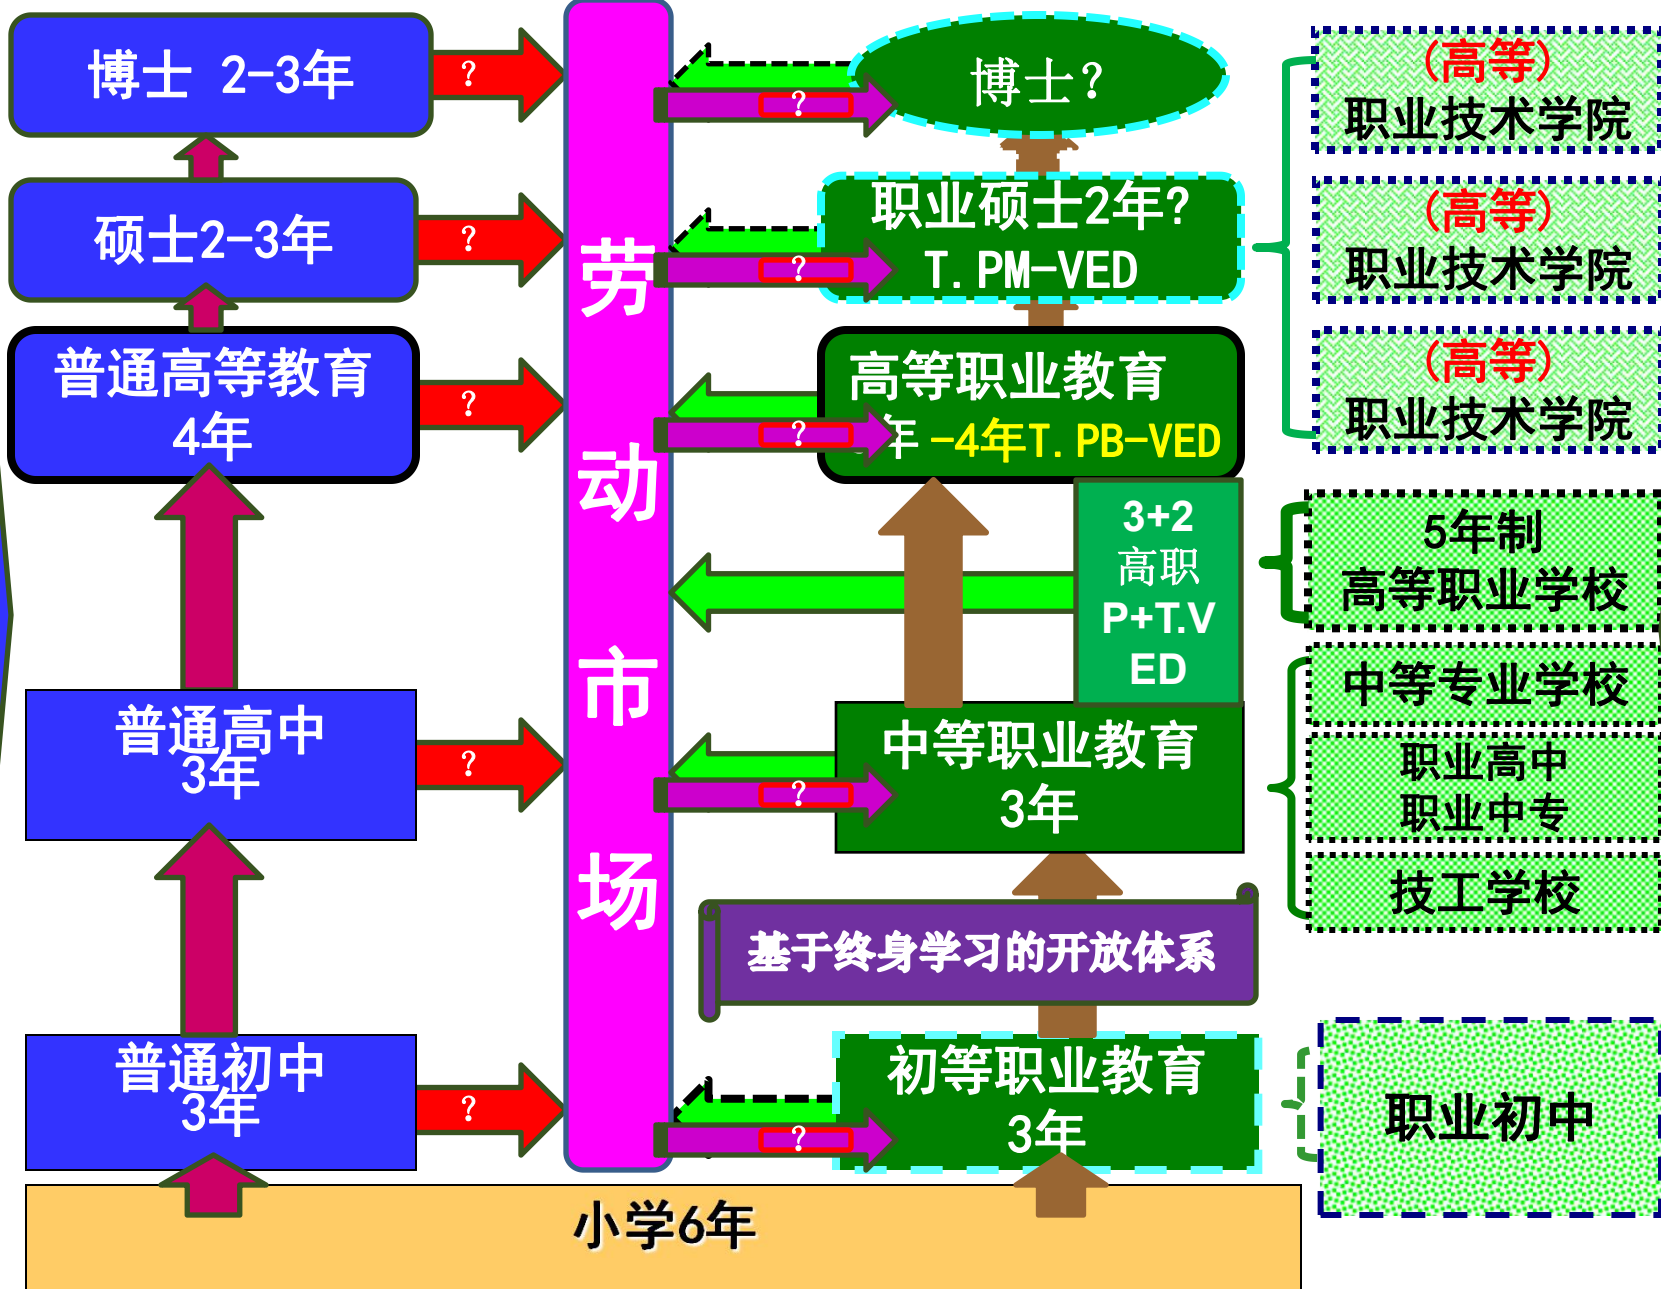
博士 2-3年

?

硕士2-3年

?

普通高等教育 4年

?

普通高中 3年

?

普通初中 3年

?

劳动市场

?

博士?

?

职业硕士2年? T. PM-VED

?

高等职业教育 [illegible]年 -4年T. PB-VED

3+2 高职 P+T.V ED

?

中等职业教育 3年

基于终身学习的开放体系

?

初等职业教育 3年

小学6年

(高等) 职业技术学院

(高等) 职业技术学院

(高等) 职业技术学院

5年制 高等职业学校

中等专业学校

职业高中 职业中专

技工学校

职业初中